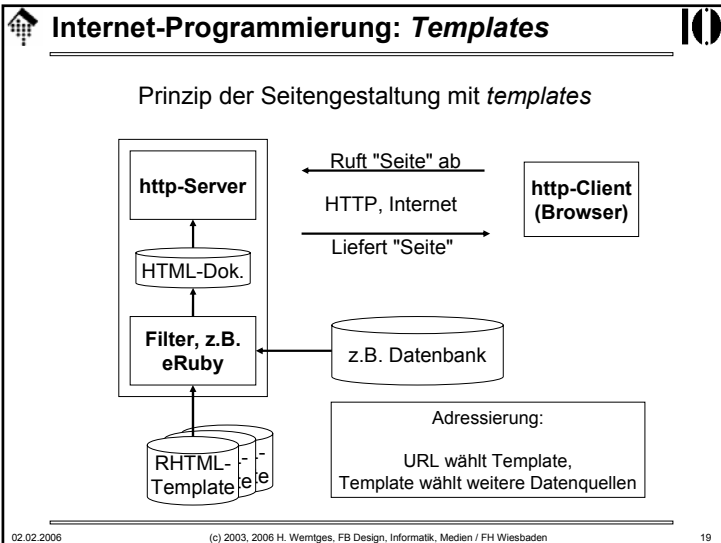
Internet-Programmierung: *Templates*

Prinzip der Seitengestaltung mit *templates*

http-Server

HTML-Dok.

Filter, z.B. eRuby

RHTML-Template

Ruft "Seite" ab

HTTP, Internet

Liefert "Seite"

http-Client (Browser)

z.B. Datenbank

Adressierung:

URL wählt Template,
Template wählt weitere Datenquellen

02.02.2006 (c) 2003, 2006 H. Werntges, FB Design, Informatik, Medien / FH Wiesbaden 19